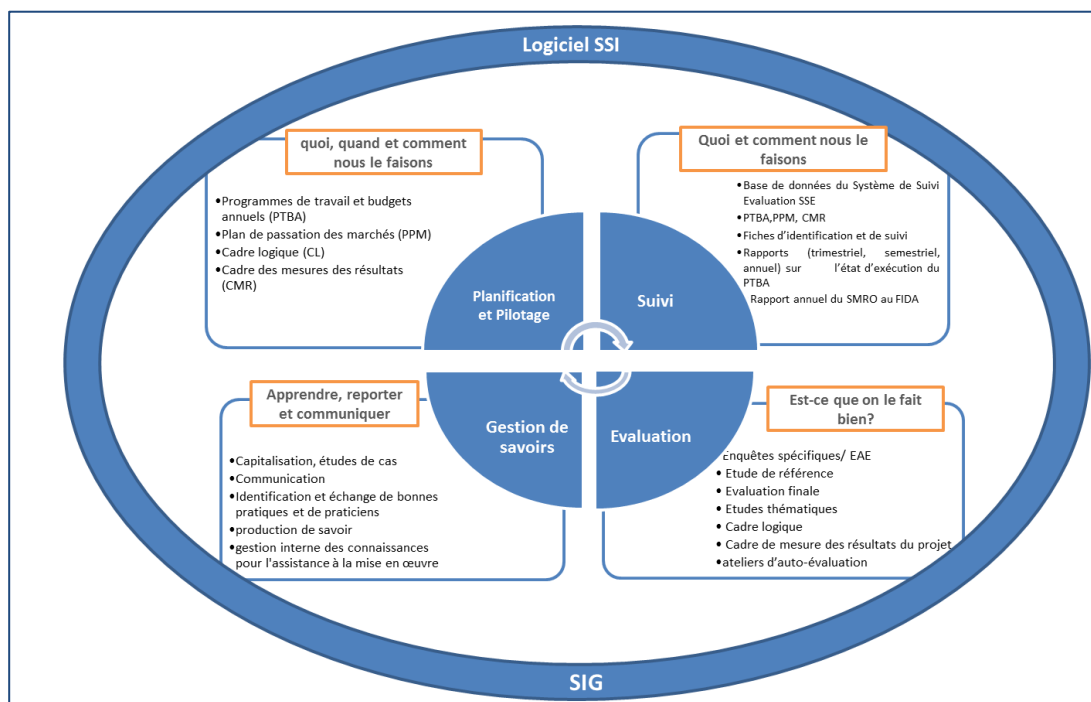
Logiciel SSI

quoi, quand et comment nous le faisons

•Programmes de travail et budgets annuels (PTBA)
•Plan de passation des marchés (PPM)
•Cadre logique (CL)
•Cadre des mesures des résultats (CMR)

Quoi et comment nous le faisons

•Base de données du Système de Suivi Evaluation SSE
•PTBA,PPM, CMR
•Fiches d'identification et de suivi
•Rapports (trimestriel, semestriel, annuel) sur l'état d'exécution du PTBA
Rapport annuel du SMRO au FIDA

Planification et Pilotage

Suivi

Gestion de savoirs

Evaluation

Apprendre, reporter et communiquer

•Capitalisation, études de cas
•Communication
•Identification et échange de bonnes pratiques et de praticiens
•production de savoir
•gestion interne des connaissances pour l'assistance à la mise en œuvre

Est-ce que on le fait bien?

Enquêtes spécifiques/ EAE
• Etude de référence
• Evaluation finale
• Etudes thématiques
• Cadre logique
• Cadre de mesure des résultats du projet
•ateliers d'auto-évaluation

SIG